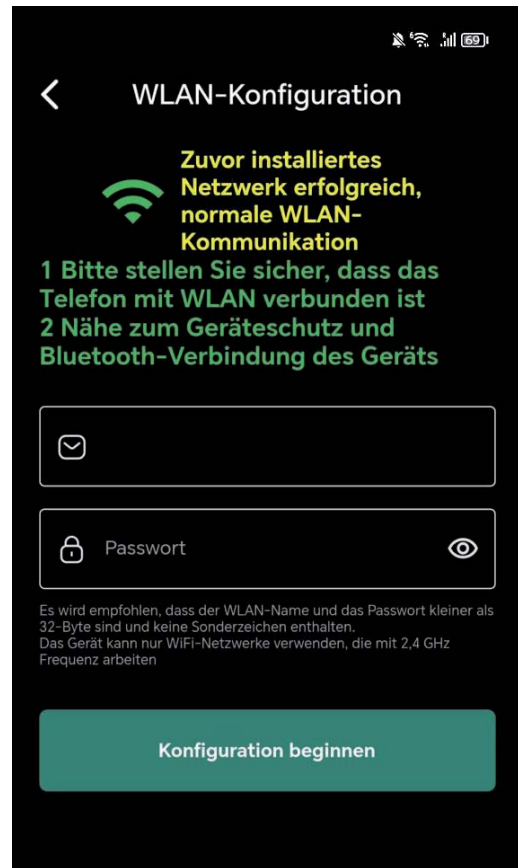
69

WLAN-Konfiguration

Zuvor installiertes Netzwerk erfolgreich, normale WLAN-Kommunikation

1 Bitte stellen Sie sicher, dass das Telefon mit WLAN verbunden ist
2 Nähe zum Geräteschutz und Bluetooth-Verbindung des Geräts

Passwort

Es wird empfohlen, dass der WLAN-Name und das Passwort kleiner als 32-Byte sind und keine Sonderzeichen enthalten.
Das Gerät kann nur WiFi-Netzwerke verwenden, die mit 2,4 GHz Frequenz arbeiten

Konfiguration beginnen